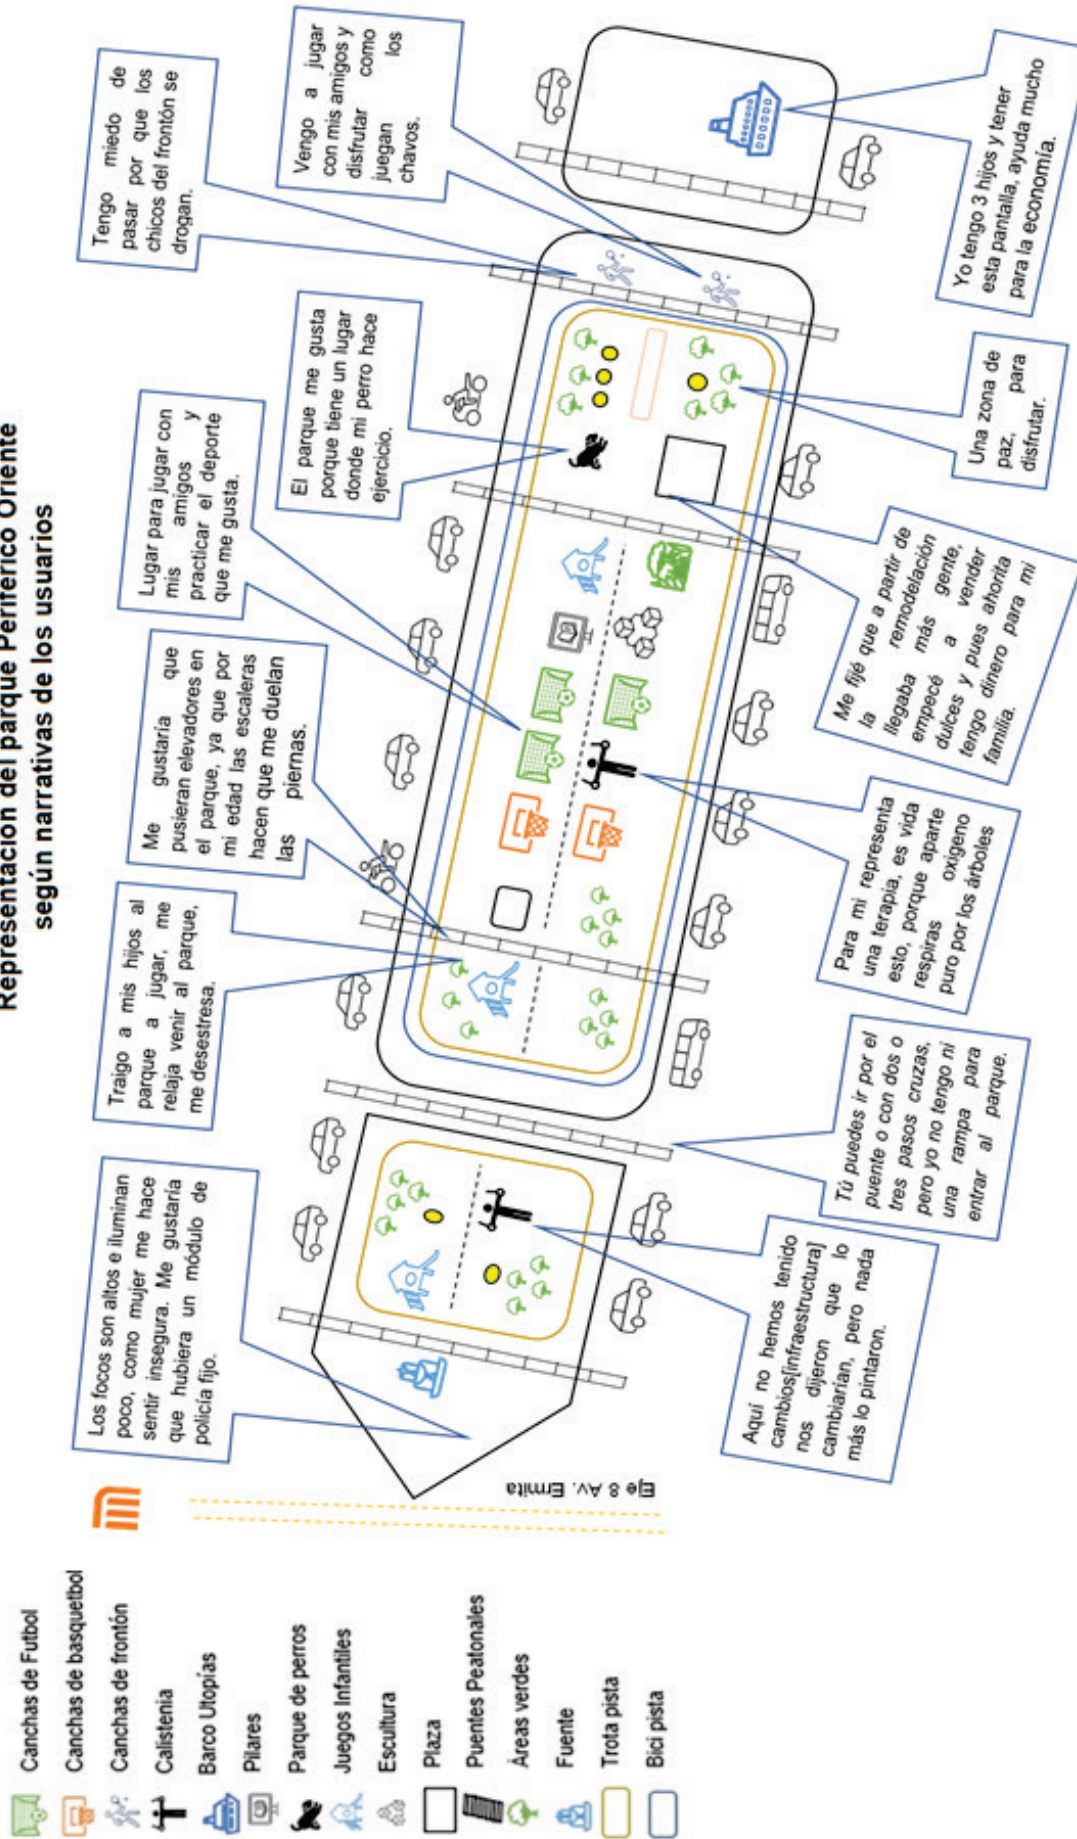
Representación del parque Periférico Oriente según narrativas de los usuarios

Tengo miedo de pasar por que los chicos del frontón se drogan.

Vengo a jugar con mis amigos y disfrutar como juegan los chavos.

Yo tengo 3 hijos y tener esta pantalla, ayuda mucho para la economía.

El parque me gusta porque tiene un lugar donde mi perro hace ejercicio.

Una zona de paz, para disfrutar.

Lugar para jugar con mis amigos y practicar el deporte que me gusta.

Me fijé que a partir de la remodelación llegaba más gente, empecé a vender dulces y pues ahorita tengo dinero para mi familia.

Me gustaría que pusieran elevadores en el parque, ya que por mi edad las escaleras hacen que me duelan las piernas.

Para mi representa una terapia, es vida esto, porque aparte respiras oxigeno puro por los árboles

Traigo a mis hijos al parque a jugar, me relaja venir al parque, me desestresa.

Tú puedes ir por el puente o con dos o tres pasos cruzas, pero yo no tengo ni una rampa para entrar al parque.

Los focos son altos e iluminan poco, como mujer me hace sentir insegura. Me gustaría que hubiera un módulo de policía fijo.

Aquí no hemos tenido cambios[infraestructura] nos dijeron que lo cambiarían, pero nada más lo pintaron.

Eje 8 AV. Ermita

Canchas de Futbol
Canchas de basquetbol
Canchas de frontón
Calistenia
Barco Utopías
Pilares
Parque de perros
Juegos Infantiles
Escultura
Plaza
Puentes Peatonales
Áreas verdes
Fuente
Trota pista
Bici pista